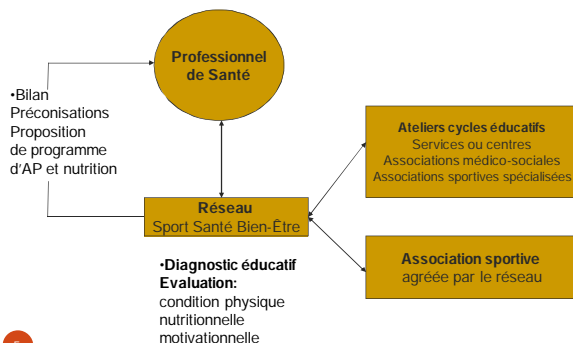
Professionnel de Santé

•Bilan
Préconisations
Proposition de programme d'AP et nutrition

Réseau
Sport Santé Bien-Être

•Diagnostic éducatif
Evaluation:
condition physique
nutritionnelle
motivationnelle

Ateliers cycles éducatifs
Services ou centres
Associations médico-sociales
Associations sportives spécialisées

Association sportive
agréee par le réseau

5